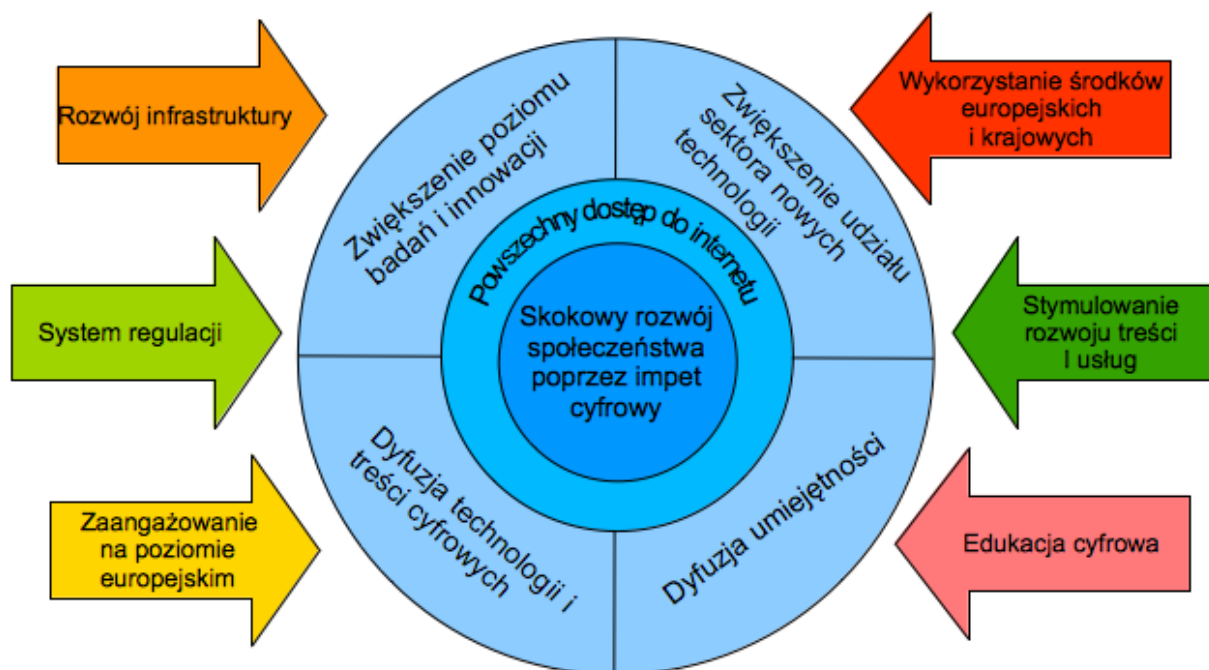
Rozwój infrastruktury

System regulacji

Zaangażowanie na poziomie europejskim

Zwiększenie poziomu badań i innowacji

Zwiększenie udziału sektora nowych technologii

Powszechny dostęp do internetu

Skokowy rozwój społeczeństwa poprzez impet cyfrowy

Dyfuzja technologii i treści cyfrowych

Dyfuzja umiejętności

Wykorzystanie środków europejskich i krajowych

Stymulowanie rozwoju treści I usług

Edukacja cyfrowa